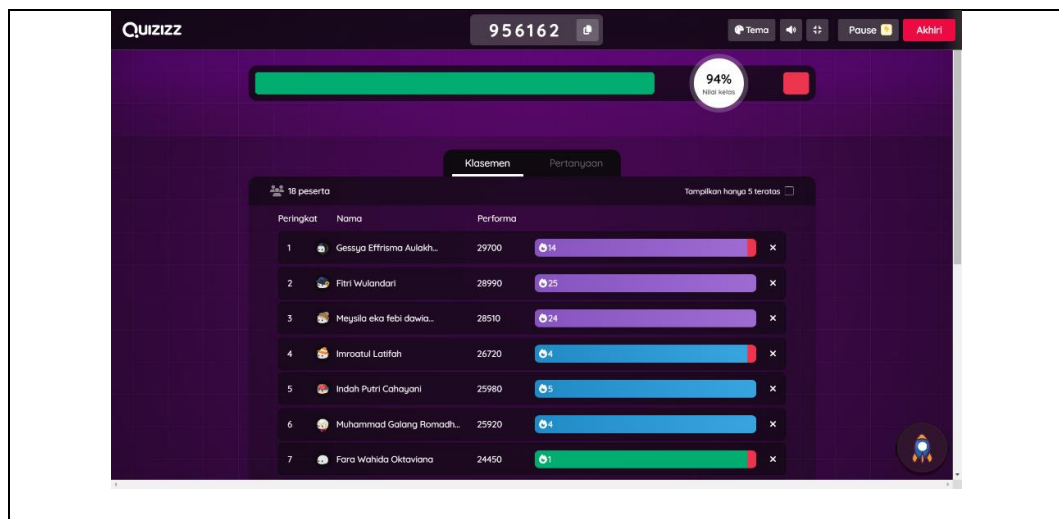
QUIZIZZ

956162

Tema

Pause

Akhiri

94%
Nilai kelas

Klasemen

Pertanyaan

18 peserta

Tampilkan hanya 5 teratas

| Peringkat | Nama | Performa | | |
|---|---|---|---|---|
| 1 | Gessya Effrisma Aulakh... | 29700 | 14 | × |
| 2 | Fitri Wulandari | 28990 | 25 | × |
| 3 | Meysila eka febi dawia... | 28510 | 24 | × |
| 4 | Imroatul Latifah | 26720 | 4 | × |
| 5 | Indah Putri Cahayani | 25980 | 5 | × |
| 6 | Muhammad Galang Romadh... | 25920 | 4 | × |
| 7 | Fara Wahida Oktaviana | 24450 | 1 | × |